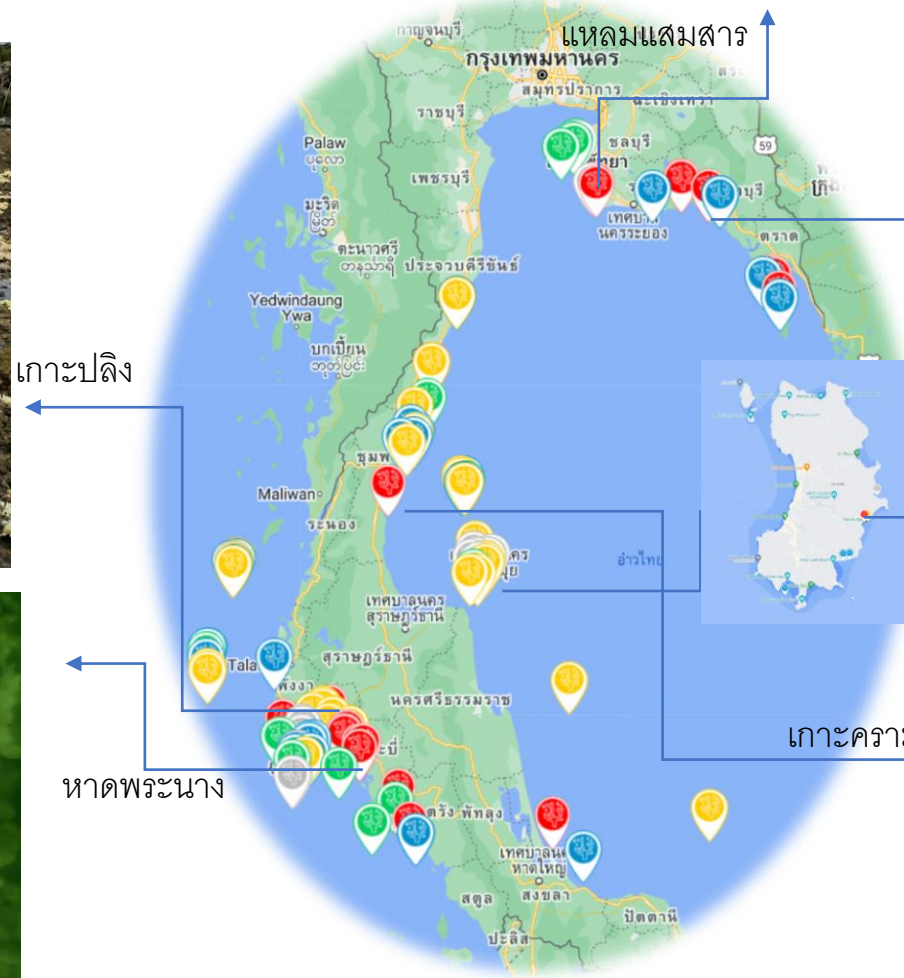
แหลมแสมสาร

กาญจนบุรี
กรุงเทพมหานคร
สมุทรปราการ
ราชบุรี
ฉะเชิงเทรา
ชลบุรี
พัทยา
59
Palaw
ပုလော
เพชรบุรี
จันทบุรี
เทศบาลนครระยอง
มะริด
မြိတ်
ตราด
ตะนาวศรี
တနင်္သာရီ
ประจวบคีรีขันธ์
Yedwindaung Ywa
บกเปี้ยน
ဘုတ်ပြင်း

เกาะปลิง

ชุมพร
Maliwan
ระนอง
เกาะสมุย
อ่าวไทย
เทศบาลนครสุราษฎร์ธานี
สุราษฎร์ธานี
Tala
พังงา
นครศรีธรรมราช
กระบี่

เกาะคราม

หาดพระนาง

ตรัง
พัทลุง
เทศบาลนครหาดใหญ่
สงขลา
สตูล
ปัตตานี
ปะลิส